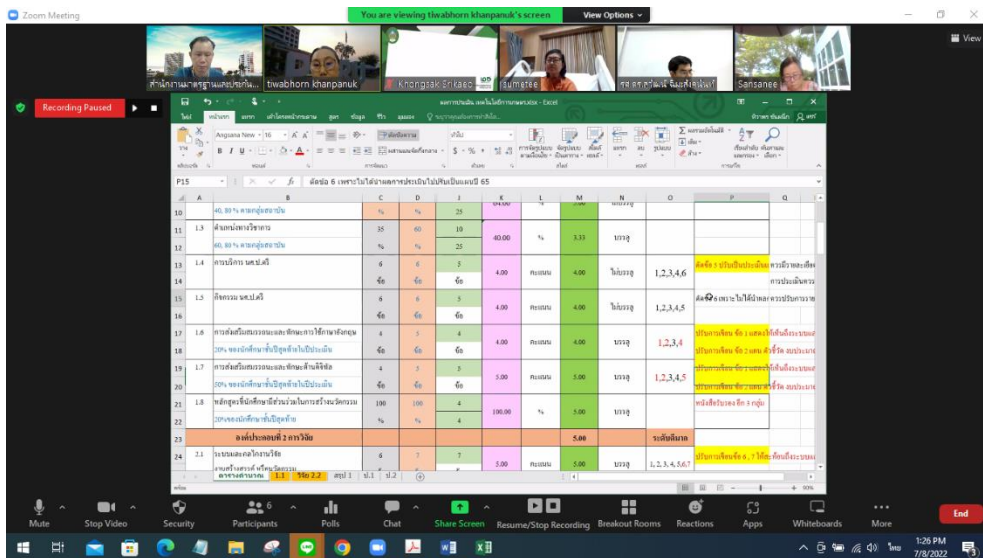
Zoom Meeting

You are viewing tiwabhorn khanpanuk's screen

View Options

View

สำนักงานมาตรฐานและประกัน... tiwabhorn khanpanuk Khongsak Erikaeo sumetee Sansanee

Recording Paused

P15 ตัดข้อ 6 เพราะไม่ได้นำผลการประเมินไปปรับเป็นแผนปี 65

| | A | B | C | D | J | K | L | M | N | O | P | Q |
|---|---|---|---|---|---|---|---|---|---|---|---|---|
| 10 | | 40, 80 % ตามกลุ่มสถาบัน | % | % | 25 | | | | | | | |
| 11 | 1.3 | ตำแหน่งทางวิชาการ | 35 | 60 | 10 | 40.00 | % | 3.33 | บรรลุ | | | |
| 12 | | 60, 80 % ตามกลุ่มสถาบัน | % | % | 25 | | | | | | | |
| 13 | 1.4 | การบริการ นศ.ป.ตรี | 6 | 6 | 5 | 4.00 | คะแนน | 4.00 | ไม่บรรลุ | 1,2,3,4,6 | ตัดข้อ 5 ปรับเป็นประเมิน | ควรมีรายละเอียด |
| 14 | | | ข้อ | ข้อ | ข้อ | | | | | | | การประเมินควร |
| 15 | 1.5 | กิจกรรม นศ.ป.ตรี | 6 | 6 | 5 | 4.00 | คะแนน | 4.00 | ไม่บรรลุ | 1,2,3,4,5 | ตัดข้อ 6 เพราะไม่ได้นำผลการ | ควรปรับการวาง |
| 16 | | | ข้อ | ข้อ | ข้อ | | | | | | | |
| 17 | 1.6 | การส่งเสริมสมรรถนะและทักษะการใช้ภาษาอังกฤษ | 4 | 5 | 4 | 4.00 | คะแนน | 4.00 | บรรลุ | 1,2,3,4 | ปรับการเขียน ข้อ 1 แสดงให้เห็นถึงระบบแล | |
| 18 | | 20% ของนักศึกษาชั้นปีสุดท้ายในปีประเมิน | ข้อ | ข้อ | ข้อ | | | | | | ปรับการเขียน ข้อ 2 แทน ตัวชี้วัด สมประเมิน | |
| 19 | 1.7 | การส่งเสริมสมรรถนะและทักษะด้านดิจิทัล | 4 | 3 | 5 | 5.00 | คะแนน | 5.00 | บรรลุ | 1,2,3,4,5 | ปรับการเขียน ข้อ 1 แสดงให้เห็นถึงระบบแล | |
| 20 | | 50% ของนักศึกษาชั้นปีสุดท้ายในปีประเมิน | ข้อ | ข้อ | ข้อ | | | | | | ปรับการเขียน ข้อ 2 แทน ตัวชี้วัด สมประเมิน | |
| 21 | 1.8 | หลักสูตรที่นักศึกษามีส่วนร่วมในการสร้างนวัตกรรม | 100 | 100 | 4 | 100.00 | % | 5.00 | บรรลุ | | หลังสือรับรอง อีก 3 กลุ่ม | |
| 22 | | 20% ของนักศึกษาชั้นปีสุดท้าย | % | % | 4 | | | | | | | |
| 23 | | องค์ประกอบที่ 2 การวิจัย | | | | | | 5.00 | | ระดับดีมาก | | |
| 24 | 2.1 | ระบบและกลไกการวิจัย | 6 | 7 | 7 | 5.00 | คะแนน | 5.00 | บรรลุ | 1, 2, 3, 4, 5,6,7 | ปรับการเขียนข้อ 6, 7 ให้สะท้อนถึงระบบแ | |
| | | งานสร้างสรรค์ หรือนวัตกรรม | | | | | | | | | | |

ตารางคำนวณ 1.1 วิจัย 2.2 สรุป 1 ป.1 ป.2

Mute Stop Video Security Participants 6 Polls Chat Share Screen Resume/Stop Recording Breakout Rooms Reactions Apps Whiteboards More End

1:26 PM 7/8/2022